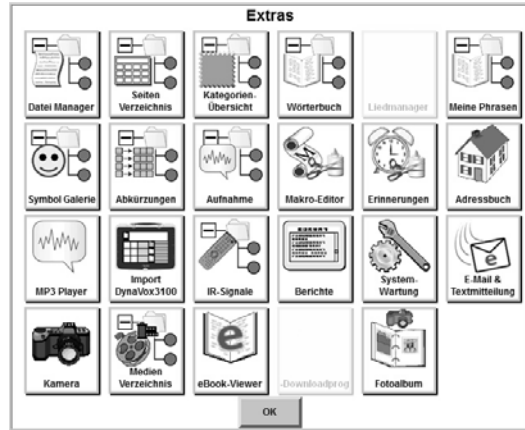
Extras

Datei Manager
Seiten Verzeichnis
Kategorien-Übersicht
Wörterbuch
Liedmanager
Meine Phrasen
Symbol Galerie
Abkürzungen
Aufnahme
Makro-Editor
Erinnerungen
Adressbuch
MP3 Player
Import DynaVox3100
IR-Signale
Berichte
System-Wartung
E-Mail & Textmitteilung
Kamera
Medien Verzeichnis
eBook-Viewer
-Downloadprog
Fotoalbum

OK